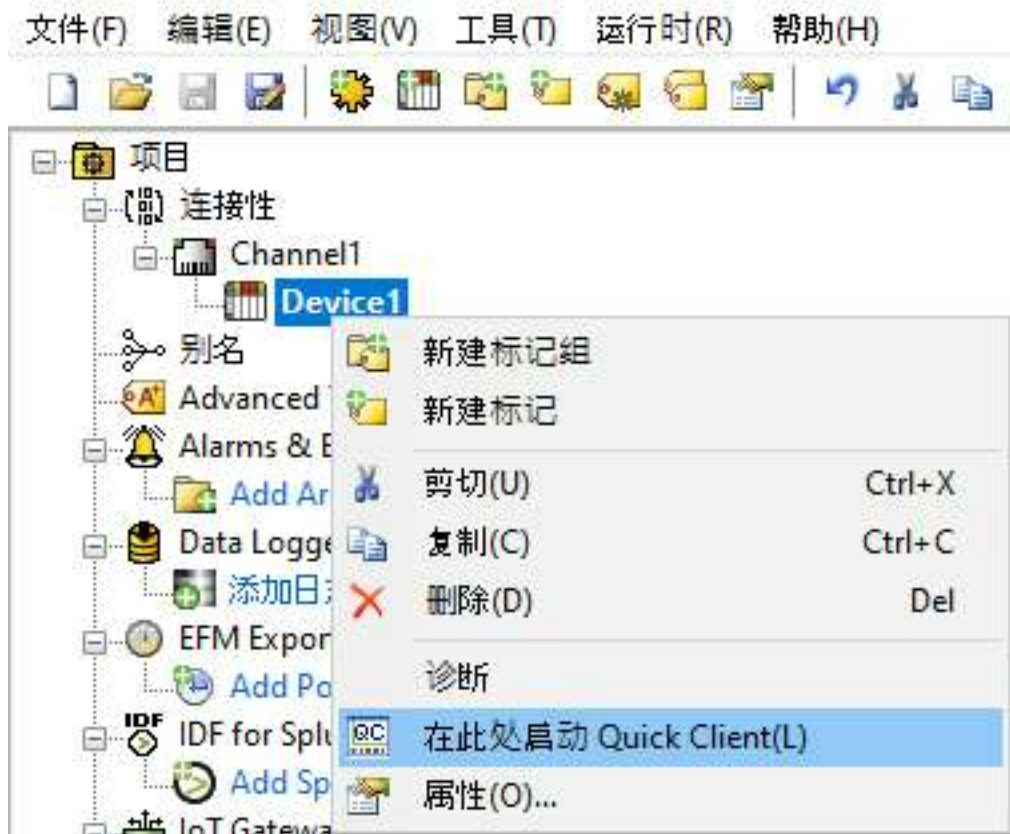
文件(F) 编辑(E) 视图(V) 工具(T) 运行时(R) 帮助(H)

项目
连接性
Channel1
Device1
别名
Advanced
Alarms & E
Add Ar
Data Logge
添加日
EFM Expor
Add Po
IDF
IDF for Splu
Add Sp
IoT Gatewa

新建标记组
新建标记
剪切(U) Ctrl+X
复制(C) Ctrl+C
删除(D) Del
诊断
QC
在此处启动 Quick Client(L)
属性(O)...